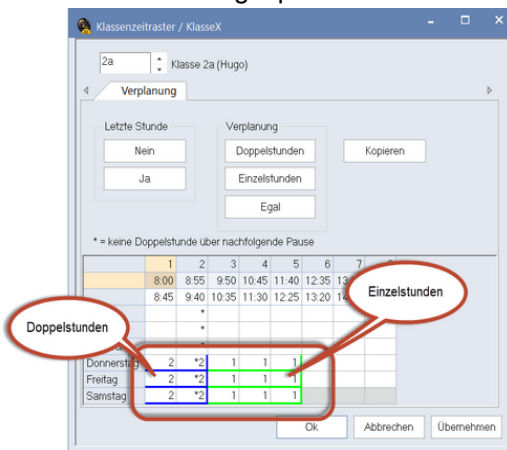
Klassenzeitraster / KlasseX

2a

Klasse 2a (Hugo)

Verplanung

Letzte Stunde

Nein

Ja

Verplanung

Doppelstunden

Einzelstunden

Egal

Kopieren

* = keine Doppelstunde über nachfolgende Pause

| | 1 | 2 | 3 | 4 | 5 | 6 | 7 |
|---|---|---|---|---|---|---|---|
| | 8:00 | 8:55 | 9:50 | 10:45 | 11:40 | 12:35 | 13 |
| | 8:45 | 9:40 | 10:35 | 11:30 | 12:25 | 13:20 | 14 |
| | | * | | | | | |
| | | * | | | | | |
| | | * | | | | | |
| Donnerstag | 2 | *2 | 1 | 1 | 1 | | |
| Freitag | 2 | *2 | 1 | 1 | 1 | | |
| Samstag | 2 | *2 | 1 | 1 | 1 | | |

Einzelstunden

Doppelstunden

Ok

Abbrechen

Übernehmen